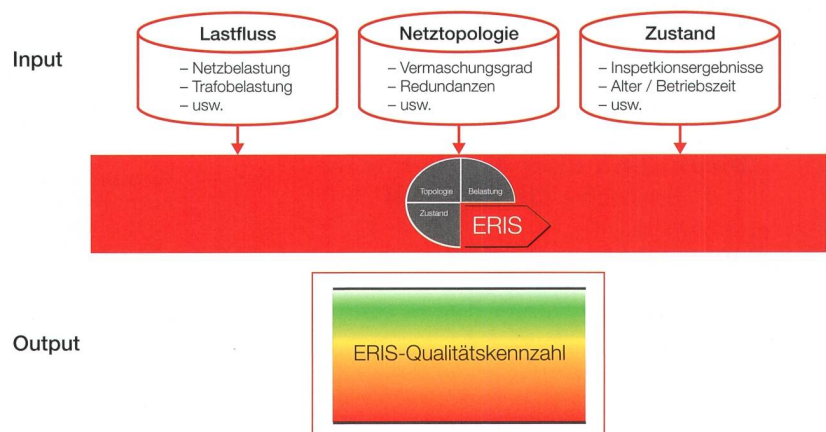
Input

Lastfluss
– Netzbelastung
– Trafobelastung
– usw.

Netztopologie
– Vermaschungsgrad
– Redundanzen
– usw.

Zustand
– Inspetkionsergebnisse
– Alter / Betriebszeit
– usw.

Topologie
Belastung
Zustand
ERIS

Output

ERIS-Qualitätskennzahl